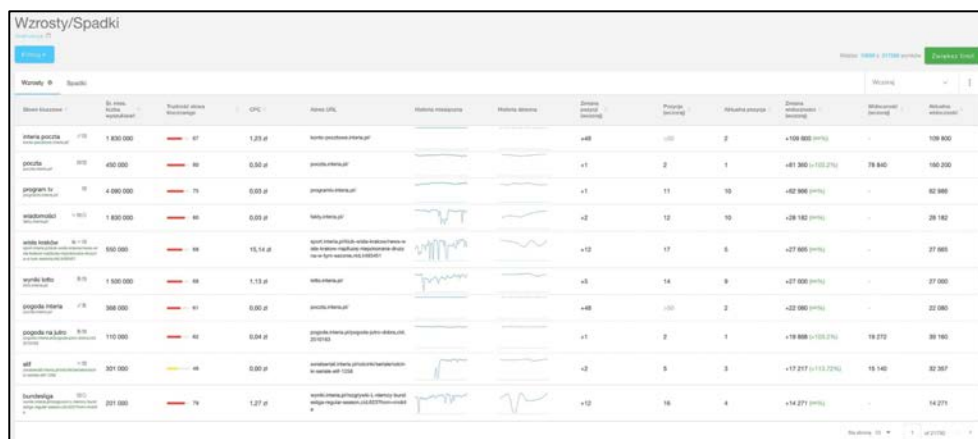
Wzrosty/Spadki

Wzrosty	Spadki

| Słowo kluczowe | Śr. mies. liczba wyszukiwań | Trudność słowa kluczowego | CPC | Adres URL | Historia miesięczna | Historia dzienna | Zmiana pozycji | Pozycja | Aktualna pozycja | Zmiana widoczności | Widoczność | Aktualna widoczność |
|---|---|---|---|---|---|---|---|---|---|---|---|---|
| interia poczta | 1 830 000 | 67 | 1,23 zł | konto-pocztowe.interia.pl/ | | | +48 | | 2 | +109 800 | - | 109 800 |
| poczta | 450 000 | 60 | 0,50 zł | poczta.interia.pl/ | | | +1 | 2 | 1 | +81 360 | 78 840 | 160 200 |
| program tv | 4 090 000 | 75 | 0,03 zł | programtv.interia.pl/ | | | +1 | 11 | 10 | +82 986 | - | 82 986 |
| wiadomości | 1 830 000 | 60 | 0,03 zł | fakty.interia.pl/ | | | +2 | 12 | 10 | +28 182 | - | 28 182 |
| wisła kraków | 550 000 | 68 | 15,14 zł | | | | +12 | 17 | 5 | +27 665 | - | 27 665 |
| wyniki lotto | 1 500 000 | 68 | 1,13 zł | lotto.interia.pl/ | | | +5 | 14 | 9 | +27 000 | - | 27 000 |
| pogoda interia | 368 000 | 61 | 0,00 zł | pogoda.interia.pl/ | | | +48 | | 2 | +22 080 | - | 22 080 |
| pogoda na jutro | 110 000 | 60 | 0,04 zł | | | | +1 | 2 | 1 | +19 888 | 19 272 | 39 160 |
| alf | 301 000 | 48 | 0,00 zł | | | | +2 | 5 | 3 | +17 217 | 15 140 | 32 357 |
| bundesliga | 201 000 | 79 | 1,27 zł | | | | +12 | 16 | 4 | +14 271 | - | 14 271 |